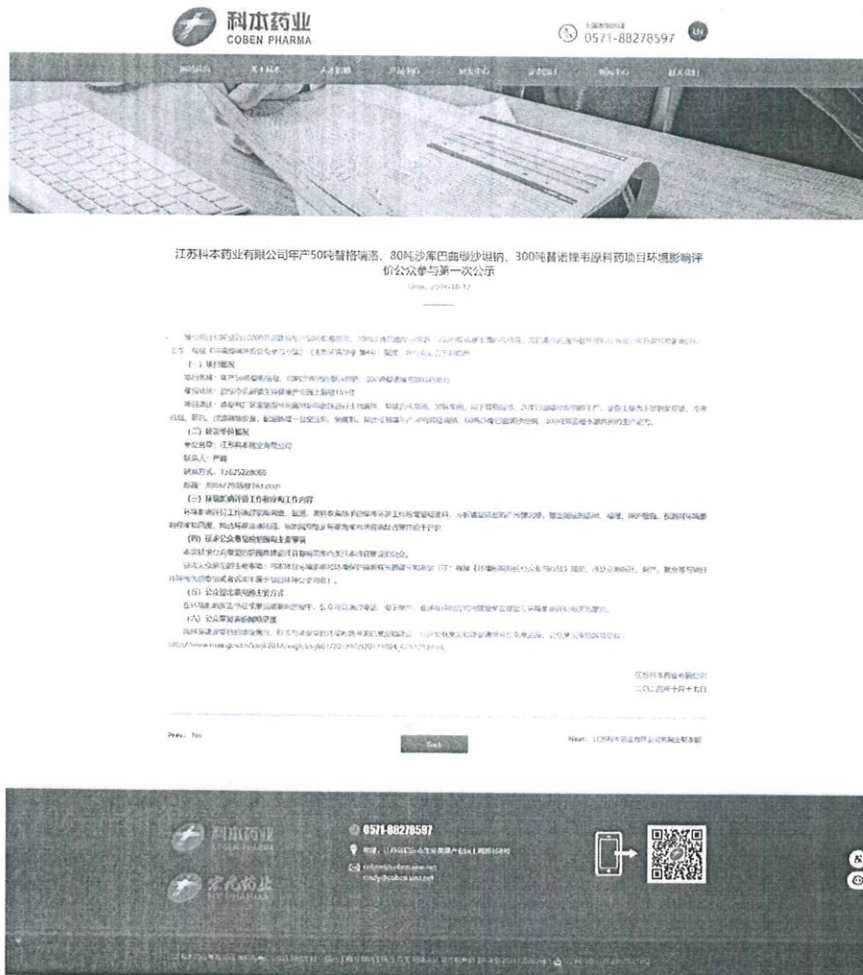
科本药业
COBEN PHARMA

0571-88278597

EN

江苏科本药业有限公司年产50吨替格瑞洛、80吨沙库巴曲缬沙坦钠、300吨替诺福韦原料药项目环境影响评价公众参与第一次公示

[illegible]

(一) 项目概况

(二) 建设单位概况

单位名称：江苏科本药业有限公司

联系人：严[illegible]

联系方式：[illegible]

邮箱：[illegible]

(三) 环境影响评价工作程序和工作内容

(四) 征求公众意见的范围和主要事项

(五) 公众提出意见的主要方式

(六) 公众意见表的网络链接

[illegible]

江苏科本药业有限公司
二〇二四年十月十七日

Prev: No

Back

Next: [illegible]

科本药业
COBEN PHARMA

0571-88278597

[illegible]

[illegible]

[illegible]